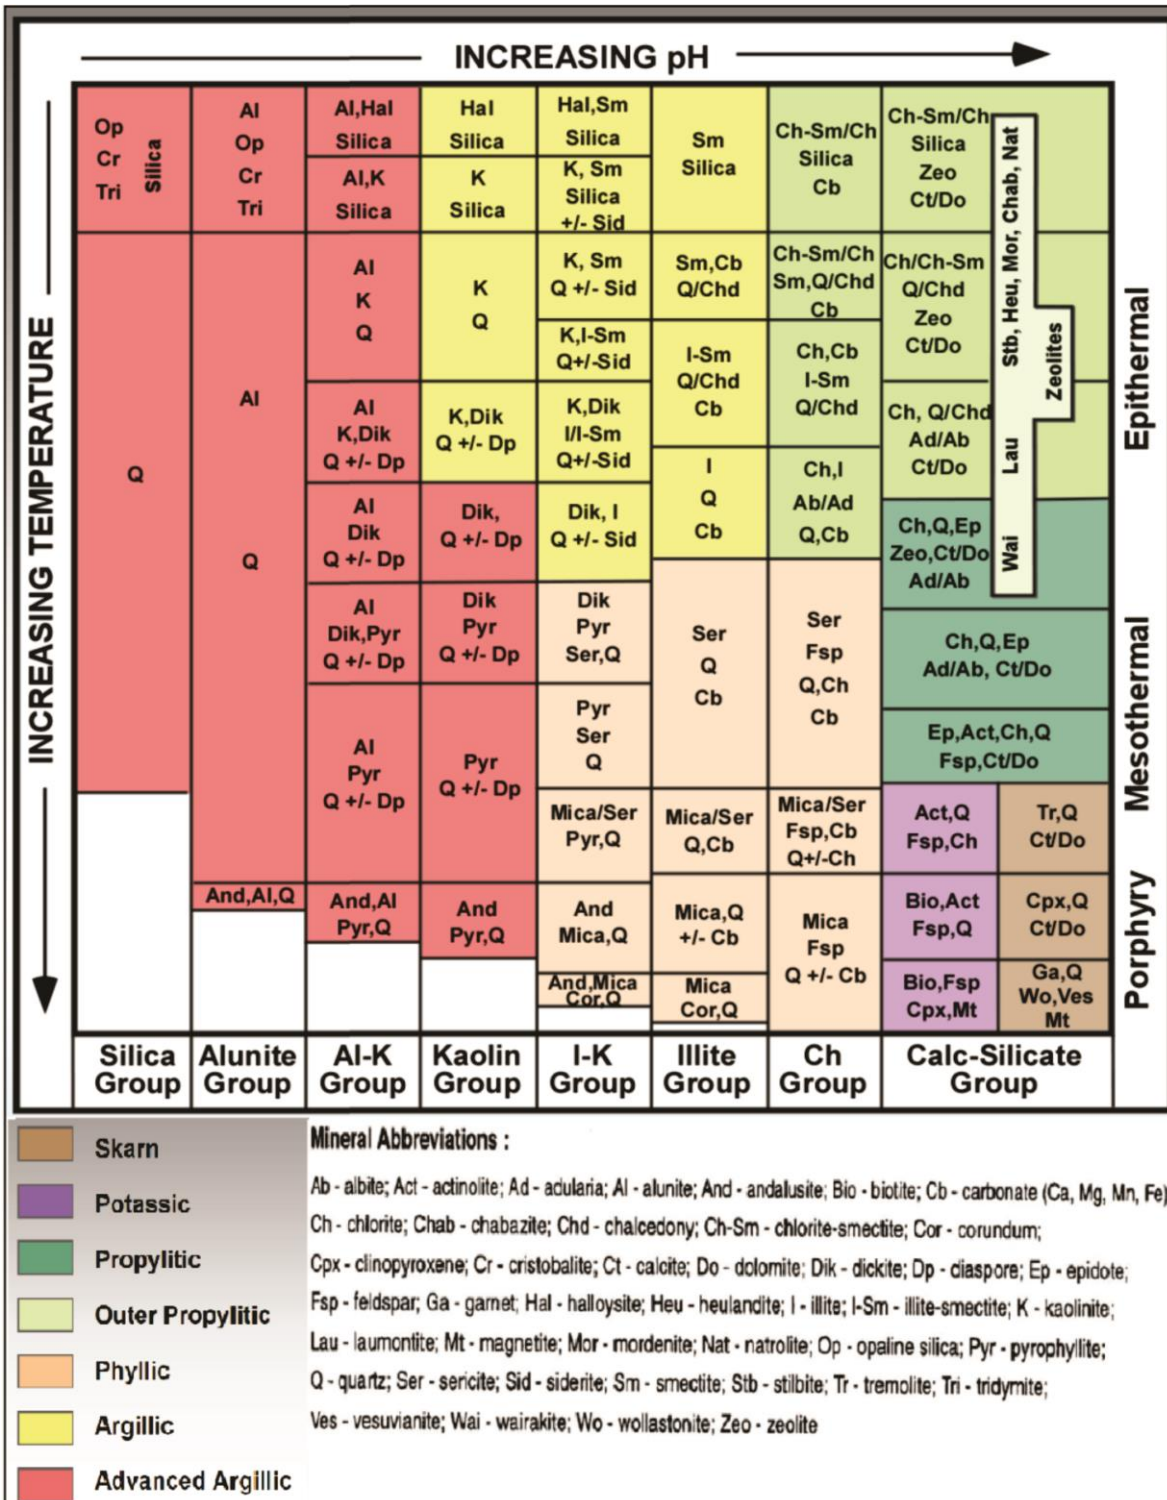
INCREASING pH

INCREASING TEMPERATURE

| Silica Group | Alunite Group | Al-K Group | Kaolin Group | I-K Group | Illite Group | Ch Group | Calc-Silicate Group |
|---|---|---|---|---|---|---|---|
| Op Cr Tri Silica | Al Op Cr Tri | Al,Hal Silica / Al,K Silica | Hal Silica / K Silica | Hal,Sm Silica / K, Sm Silica +/- Sid | Sm Silica | Ch-Sm/Ch Silica Cb | Ch-Sm/Ch Silica Zeo Ct/Do |
| Q | Al | Al K Q | K Q | K, Sm Q +/- Sid / K,I-Sm Q+/-Sid | Sm,Cb Q/Chd | Ch-Sm/Ch Sm,Q/Chd Cb | Ch/Ch-Sm Q/Chd Zeo Ct/Do |
| | Q | Al K,Dik Q +/- Dp | K,Dik Q +/- Dp | K,Dik I/I-Sm Q+/-Sid | I-Sm Q/Chd Cb | Ch,Cb I-Sm Q/Chd | Ch, Q/Chd Ad/Ab Ct/Do |
| | | Al Dik Q +/- Dp | Dik, Q +/- Dp | Dik, I Q +/- Sid | I Q Cb | Ch,I Ab/Ad Q,Cb | Ch,Q,Ep Zeo,Ct/Do Ad/Ab |
| | | Al Dik,Pyr Q +/- Dp | Dik Pyr Q +/- Dp | Dik Pyr Ser,Q | Ser Q Cb | Ser Fsp Q,Ch Cb | Ch,Q,Ep Ad/Ab, Ct/Do |
| | | Al Pyr Q +/- Dp | Pyr Q +/- Dp | Pyr Ser Q | | | Ep,Act,Ch,Q Fsp,Ct/Do |
| | | | | Mica/Ser Pyr,Q | Mica/Ser Q,Cb | Mica/Ser Fsp,Cb Q+/-Ch | Act,Q Fsp,Ch / Tr,Q Ct/Do |
| | And,Al,Q | And,Al Pyr,Q | And Pyr,Q | And Mica,Q | Mica,Q +/- Cb | Mica Fsp Q +/- Cb | Bio,Act Fsp,Q / Cpx,Q Ct/Do |
| | | | | And,Mica Cor,Q | Mica Cor,Q | | Bio,Fsp Cpx,Mt / Ga,Q Wo,Ves Mt |

Zeolites
Stb, Heu, Mor, Chab, Nat
Lau
Wai

Epithermal
Mesothermal
Porphyry

Skarn
Potassic
Propylitic
Outer Propylitic
Phyllic
Argillic
Advanced Argillic

Mineral Abbreviations :

Ab - albite; Act - actinolite; Ad - adularia; Al - alunite; And - andalusite; Bio - biotite; Cb - carbonate (Ca, Mg, Mn, Fe)
Ch - chlorite; Chab - chabazite; Chd - chalcedony; Ch-Sm - chlorite-smectite; Cor - corundum;
Cpx - clinopyroxene; Cr - cristobalite; Ct - calcite; Do - dolomite; Dik - dickite; Dp - diaspore; Ep - epidote;
Fsp - feldspar; Ga - garnet; Hal - halloysite; Heu - heulandite; I - illite; I-Sm - illite-smectite; K - kaolinite;
Lau - laumontite; Mt - magnetite; Mor - mordenite; Nat - natrolite; Op - opaline silica; Pyr - pyrophyllite;
Q - quartz; Ser - sericite; Sid - siderite; Sm - smectite; Stb - stilbite; Tr - tremolite; Tri - tridymite;
Ves - vesuvianite; Wai - wairakite; Wo - wollastonite; Zeo - zeolite